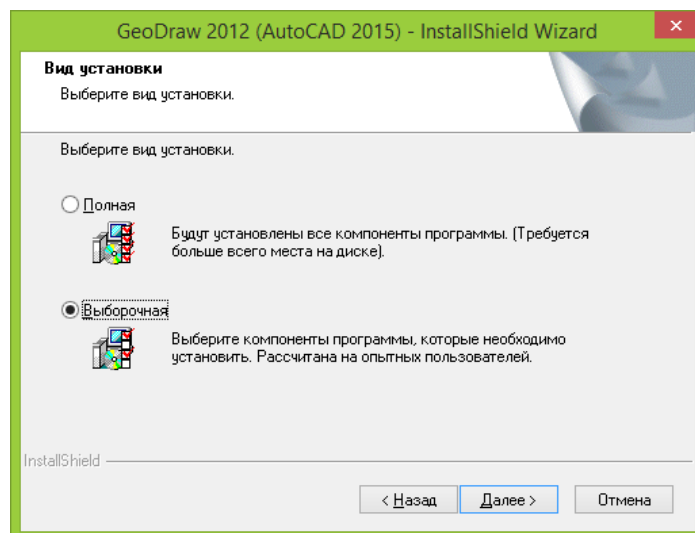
GeoDraw 2012 (AutoCAD 2015) - InstallShield Wizard

Вид установки

Выберите вид установки.

Выберите вид установки.

Полная

Будут установлены все компоненты программы. (Требуется больше всего места на диске).

Выборочная

Выберите компоненты программы, которые необходимо установить. Рассчитана на опытных пользователей.

InstallShield

< Назад

Далее >

Отмена